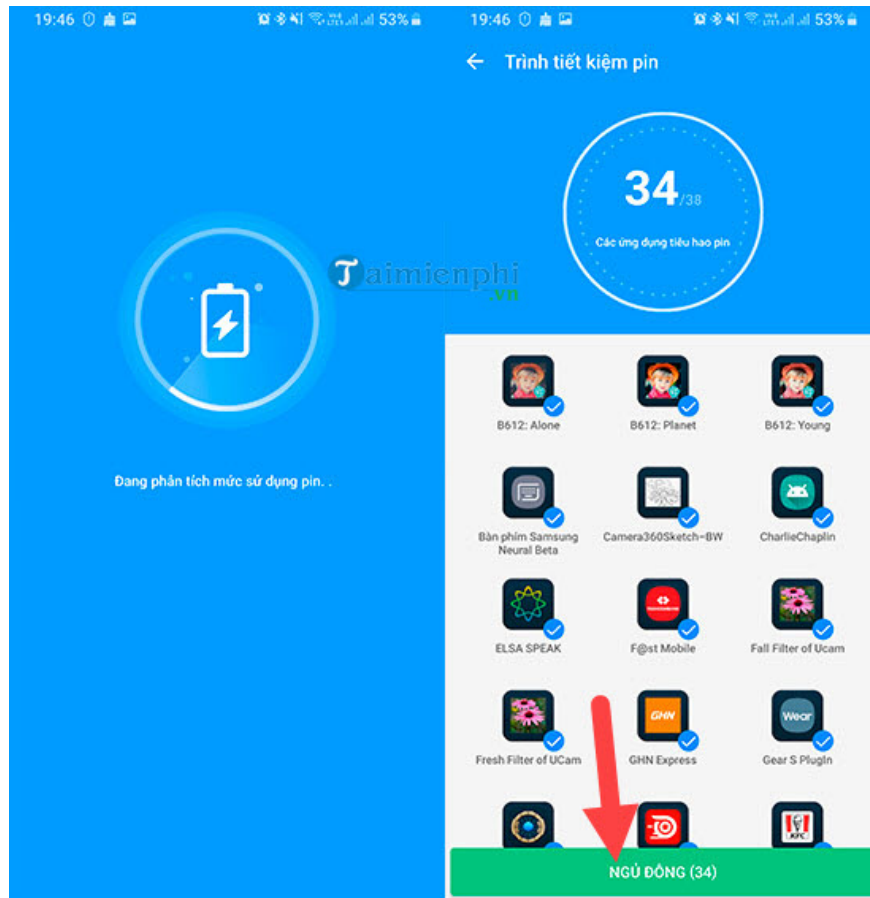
19:46 53%

Taimienphi .vn

Đang phân tích mức sử dụng pin. .

19:46 53%

← Trình tiết kiệm pin

34/38

Các ứng dụng tiêu hao pin

B612: Alone

B612: Planet

B612: Young

Bàn phím Samsung Neural Beta

Camera360Sketch-BW

CharlieChaplin

ELSA SPEAK

F@st Mobile

Fall Filter of Ucam

Fresh Filter of UCam

GHN

GHN Express

Wear

Gear S PlugIn

NGỦ ĐÔNG (34)